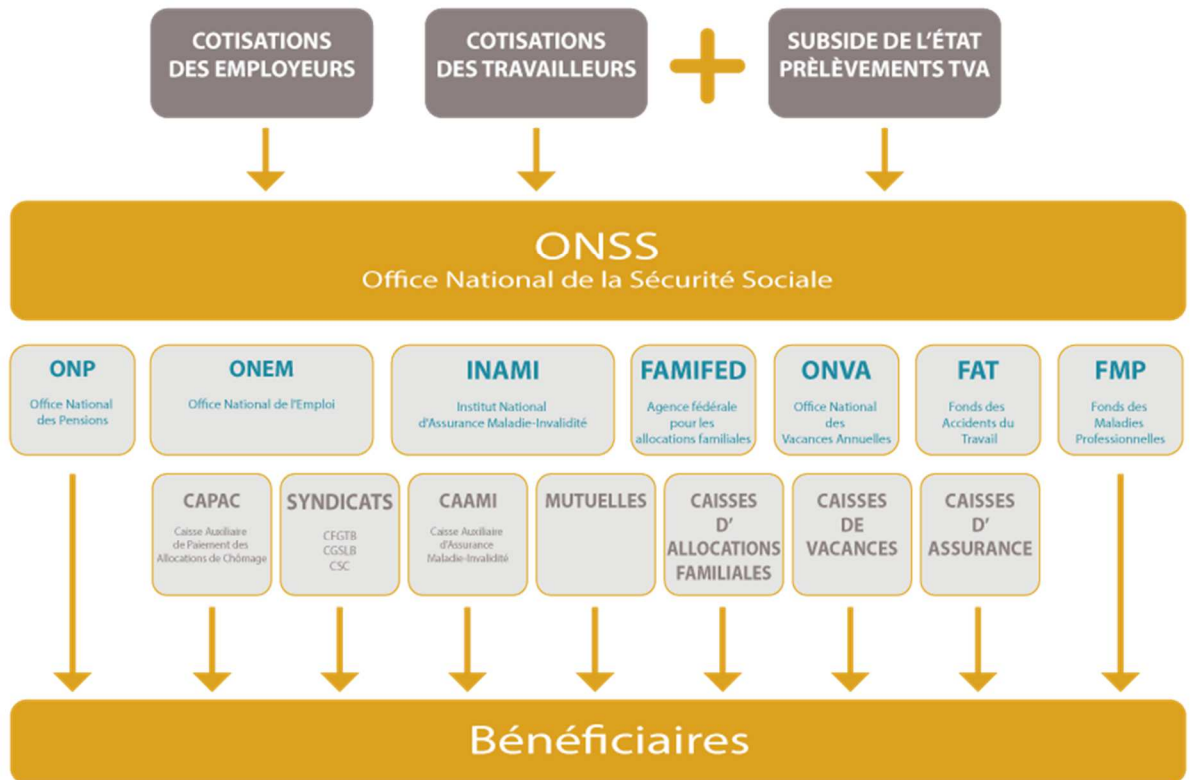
COTISATIONS DES EMPLOYEURS

COTISATIONS DES TRAVAILLEURS

SUBSIDE DE L'ÉTAT PRÈLÈVEMENTS TVA

ONSS
Office National de la Sécurité Sociale

ONP
Office National des Pensions

ONEM
Office National de l'Emploi

INAMI
Institut National d'Assurance Maladie-Invalidité

FAMIFED
Agence fédérale pour les allocations familiales

ONVA
Office National des Vacances Annuelles

FAT
Fonds des Accidents du Travail

FMP
Fonds des Maladies Professionnelles

CAPAC
Caisse Auxiliaire de Paiement des Allocations de Chômage

SYNDICATS
CFGTB
CGSLB
CSC

CAAMI
Caisse Auxiliaire d'Assurance Maladie-Invalidité

MUTUELLES

CAISSES D' ALLOCATIONS FAMILIALES

CAISSES DE VACANCES

CAISSES D' ASSURANCE

Bénéficiaires